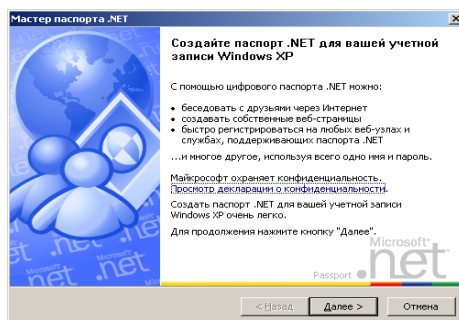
Мастер паспорта .NET

Создайте паспорт .NET для вашей учетной записи Windows XP

С помощью цифрового паспорта .NET можно:

• беседовать с друзьями через Интернет
• создавать собственные веб-страницы
• быстро регистрироваться на любых веб-узлах и службах, поддерживающих паспорта .NET

...и многое другое, используя всего одно имя и пароль.

Майкрософт охраняет конфиденциальность.
Просмотр декларации о конфиденциальности.

Создать паспорт .NET для вашей учетной записи Windows XP очень легко.

Для продолжения нажмите кнопку "Далее".

.net .net .net

Microsoft Passport .net

< Назад | Далее > | Отмена